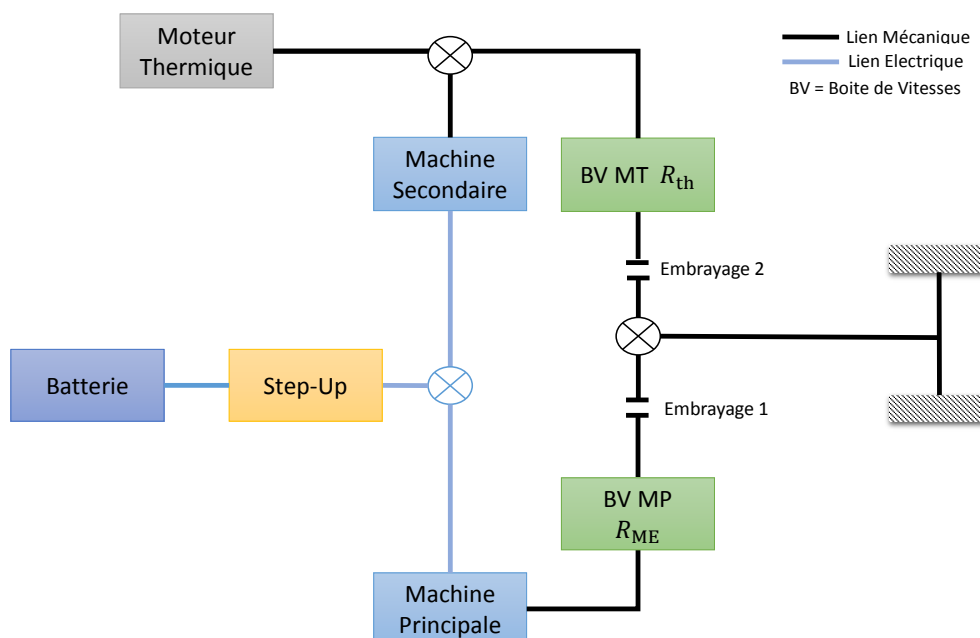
Moteur Thermique

Lien Mécanique
Lien Electrique
BV = Boite de Vitesses

Machine Secondaire

BV MT $R_{\text{th}}$

Embrayage 2

Batterie

Step-Up

Embrayage 1

BV MP $R_{\text{ME}}$

Machine Principale